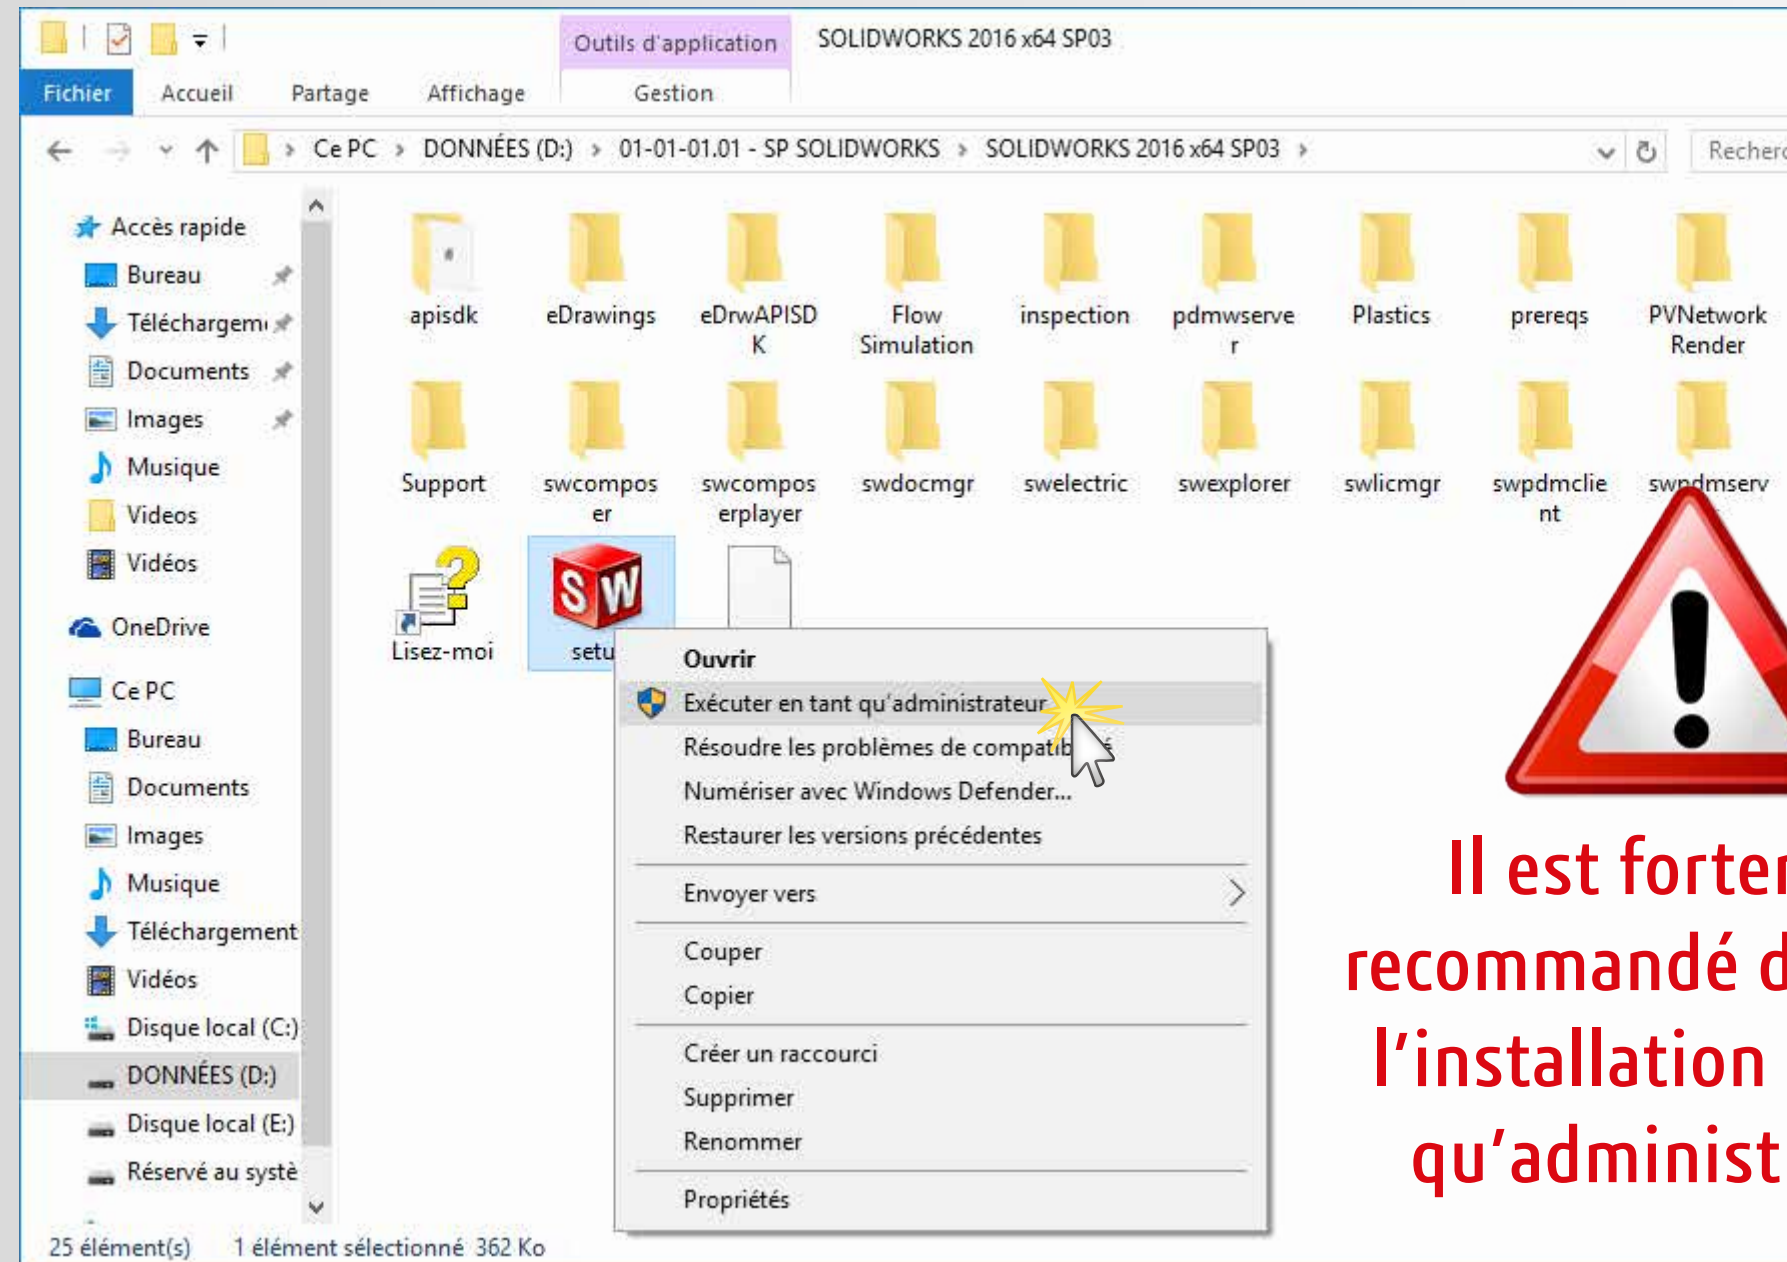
Outils d'application SOLIDWORKS 2016 x64 SP03

Fichier Accueil Partage Affichage Gestion

Ce PC › DONNÉES (D:) › 01-01-01.01 - SP SOLIDWORKS › SOLIDWORKS 2016 x64 SP03 ›

Recher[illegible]

Accès rapide
Bureau
Téléchargem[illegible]
Documents
Images
Musique
Videos
Vidéos
OneDrive
Ce PC
Bureau
Documents
Images
Musique
Téléchargement
Vidéos
Disque local (C:)
DONNÉES (D:)
Disque local (E:)
Réservé au systè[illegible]

apisdk
eDrawings
eDrwAPISDK
Flow Simulation
inspection
pdmwserver
Plastics
prereqs
PVNetwork Render
Support
swcomposer
swcomposerplayer
swdocmgr
swelectric
swexplorer
swlicmgr
swpdmclient
sw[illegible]dmserv
Lisez-moi
setu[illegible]

Ouvrir
Exécuter en tant qu'administrateur
Résoudre les problèmes de compat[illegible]
Numériser avec Windows Defender...
Restaurer les versions précédentes
Envoyer vers
Couper
Copier
Créer un raccourci
Supprimer
Renommer
Propriétés

Il est forte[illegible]
recommandé d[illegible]
l'installation
qu'administ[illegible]

25 élément(s) 1 élément sélectionné 362 Ko